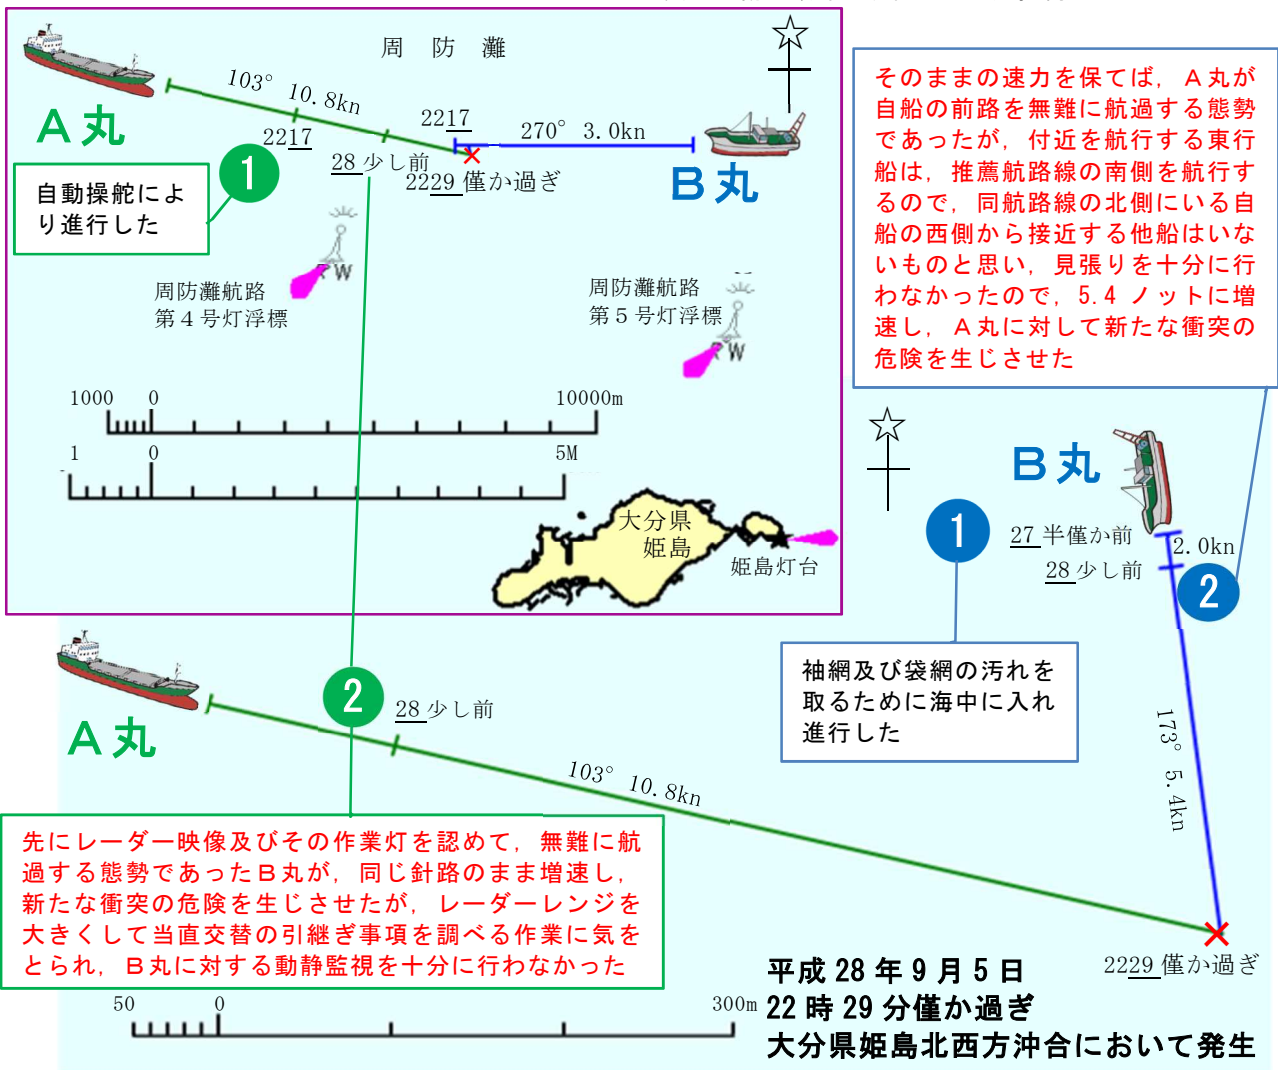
周　防　灘

A丸

103°　10.8kn

2217

2217

270°　3.0kn

28 少し前

2229 僅か過ぎ

B丸

1

自動操舵により進行した

周防灘航路
第４号灯浮標

周防灘航路
第５号灯浮標

1000　0　10000m

1　0　5M

大分県
姫島

姫島灯台

そのままの速力を保てば，Ａ丸が自船の前路を無難に航過する態勢であったが，付近を航行する東行船は，推薦航路線の南側を航行するので，同航路線の北側にいる自船の西側から接近する他船はいないものと思い，見張りを十分に行わなかったので，5.4 ノットに増速し，Ａ丸に対して新たな衝突の危険を生じさせた

B丸

1

27 半僅か前

2.0kn

28 少し前

2

袖網及び袋網の汚れを取るために海中に入れ進行した

A丸

2

28 少し前

103°　10.8kn

173°　5.4kn

先にレーダー映像及びその作業灯を認めて，無難に航過する態勢であったＢ丸が，同じ針路のまま増速し，新たな衝突の危険を生じさせたが，レーダーレンジを大きくして当直交替の引継ぎ事項を調べる作業に気をとられ，Ｂ丸に対する動静監視を十分に行わなかった

2229 僅か過ぎ

50　0　300m

平成 28 年 9 月 5 日
22 時 29 分僅か過ぎ
大分県姫島北西方沖合において発生